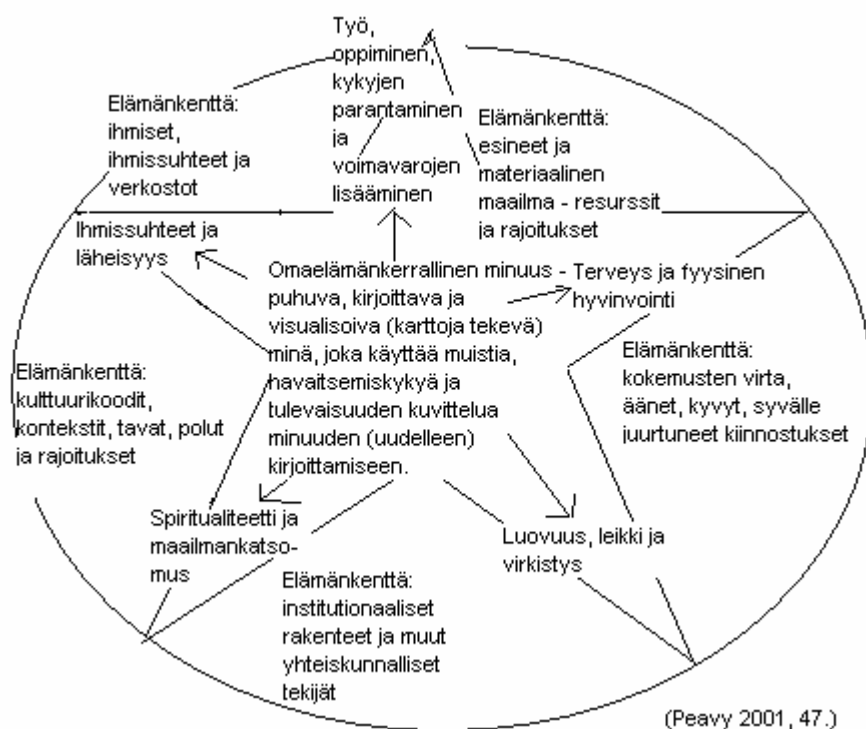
Työ, oppiminen, kykyjen parantaminen ja voimavarojen lisääminen

Elämänkenttä: ihmiset, ihmissuhteet ja verkostot

Elämänkenttä: esineet ja materiaalinen maailma - resurssit ja rajoitukset

Ihmissuhteet ja läheisyys

Omaelämänkerrallinen minuus - puhuva, kirjoittava ja visualisoiva (karttoja tekevä) minä, joka käyttää muistia, havaitsemiskykyä ja tulevaisuuden kuvittelua minuuden (uudelleen) kirjoittamiseen.

Terveys ja fyysinen hyvinvointi

Elämänkenttä: kulttuurikoodit, kontekstit, tavat, polut ja rajoitukset

Elämänkenttä: kokemusten virta, äänet, kyvyt, syvälle juurtuneet kiinnostukset

Spiritualiteetti ja maailmankatsomus

Luovuus, leikki ja virkistys

Elämänkenttä: institutionaaliset rakenteet ja muut yhteiskunnalliset tekijät

(Peavy 2001, 47.)